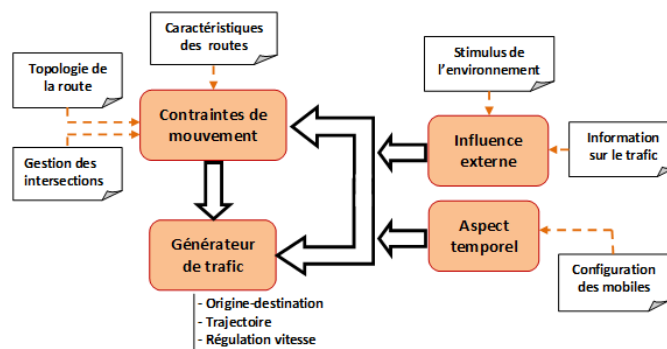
Caractéristiques des routes

Topologie de la route

Gestion des intersections

Contraintes de mouvement

Générateur de trafic

- Origine-destination
- Trajectoire
- Régulation vitesse

Stimulus de l'environnement

Influence externe

Information sur le trafic

Aspect temporel

Configuration des mobiles